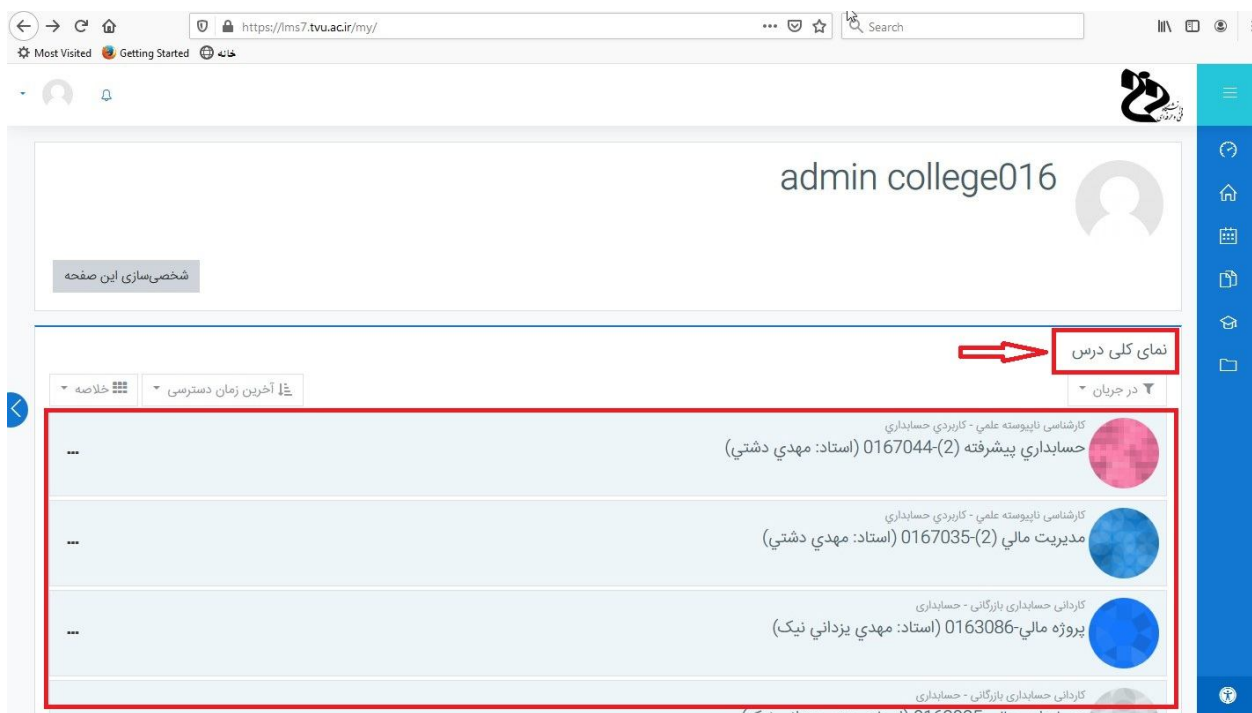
https://lms7.tvu.ac.ir/my/

Search

Most Visited Getting Started خانه

admin college016

شخصی‌سازی این صفحه

نمای کلی درس

در جریان

آخرین زمان دسترسی

خلاصه

كارشناسي ناپيوسته علمي - كاربردي حسابداري
حسابداري پيشرفته (2)-0167044 (استاد: مهدي دشتي)

...

كارشناسي ناپيوسته علمي - كاربردي حسابداري
مديريت مالي (2)-0167035 (استاد: مهدي دشتي)

...

كارداني حسابداري بازرگاني - حسابداري
پروژه مالي-0163086 (استاد: مهدي يزداني نيک)

...

كارداني حسابداري بازرگاني - حسابداري
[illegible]